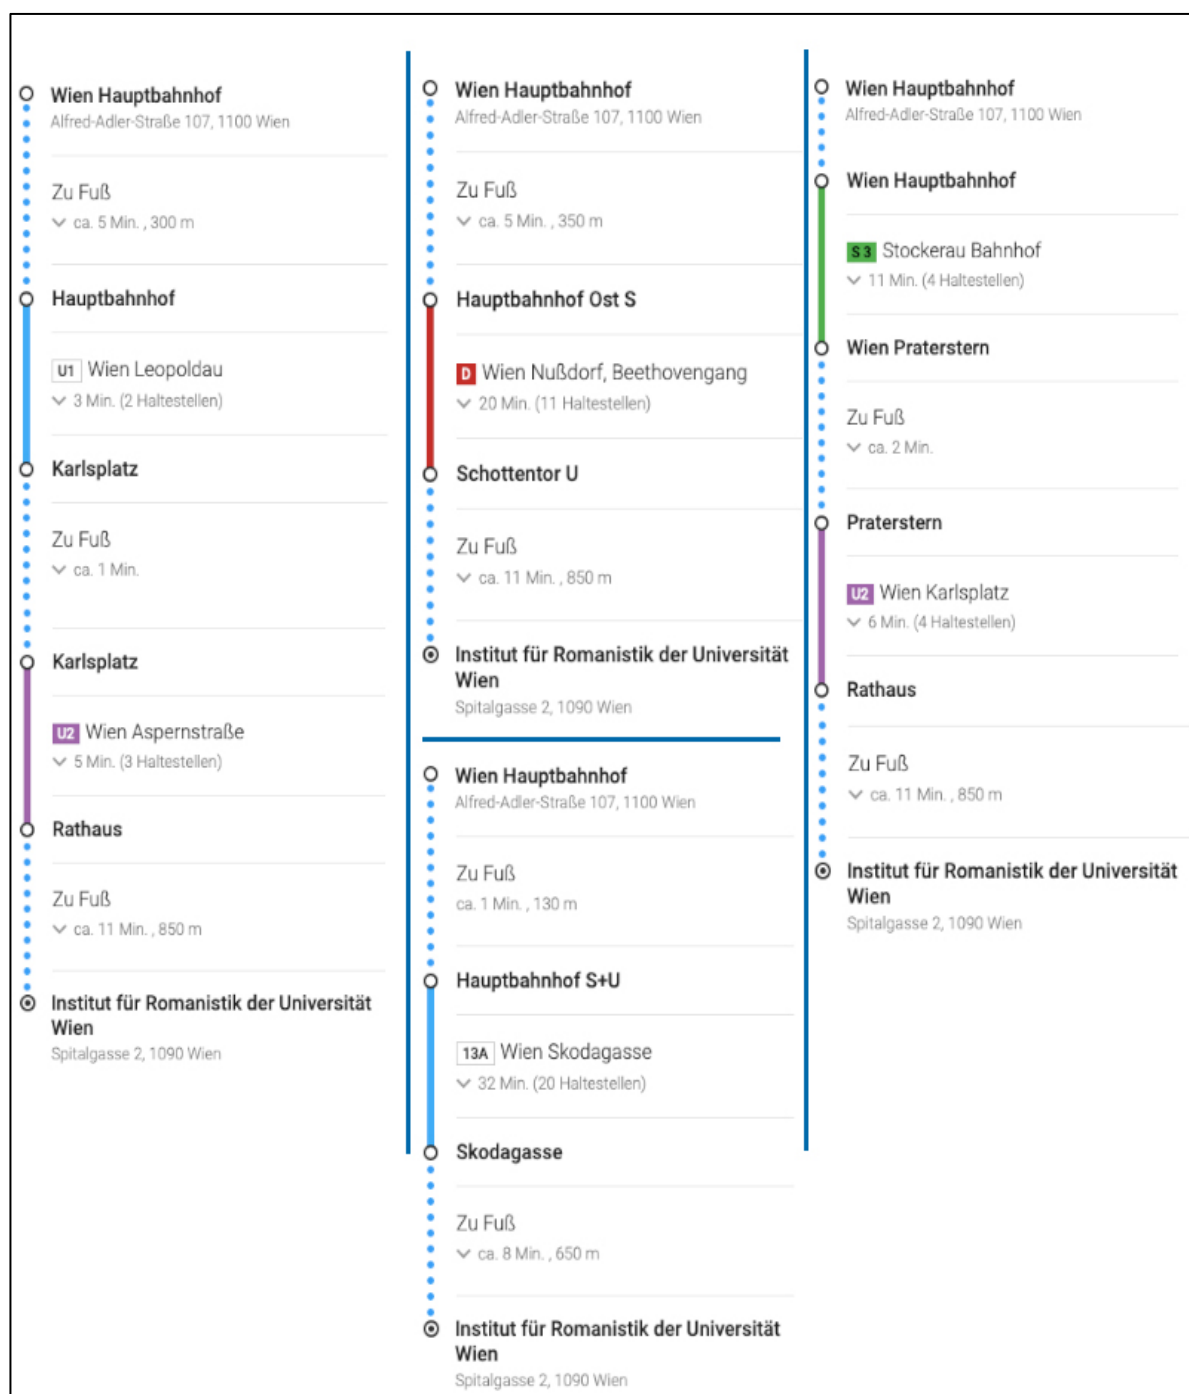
Wien Hauptbahnhof
Alfred-Adler-Straße 107, 1100 Wien

Zu Fuß
ca. 5 Min. , 300 m

Hauptbahnhof

U1 Wien Leopoldau
3 Min. (2 Haltestellen)

Karlsplatz

Zu Fuß
ca. 1 Min.

Karlsplatz

U2 Wien Aspernstraße
5 Min. (3 Haltestellen)

Rathaus

Zu Fuß
ca. 11 Min. , 850 m

Institut für Romanistik der Universität Wien
Spitalgasse 2, 1090 Wien

Wien Hauptbahnhof
Alfred-Adler-Straße 107, 1100 Wien

Zu Fuß
ca. 5 Min. , 350 m

Hauptbahnhof Ost S

D Wien Nußdorf, Beethovengang
20 Min. (11 Haltestellen)

Schottentor U

Zu Fuß
ca. 11 Min. , 850 m

Institut für Romanistik der Universität Wien
Spitalgasse 2, 1090 Wien

Wien Hauptbahnhof
Alfred-Adler-Straße 107, 1100 Wien

Zu Fuß
ca. 1 Min. , 130 m

Hauptbahnhof S+U

13A Wien Skodagasse
32 Min. (20 Haltestellen)

Skodagasse

Zu Fuß
ca. 8 Min. , 650 m

Institut für Romanistik der Universität Wien
Spitalgasse 2, 1090 Wien

Wien Hauptbahnhof
Alfred-Adler-Straße 107, 1100 Wien

Wien Hauptbahnhof

S3 Stockerau Bahnhof
11 Min. (4 Haltestellen)

Wien Praterstern

Zu Fuß
ca. 2 Min.

Praterstern

U2 Wien Karlsplatz
6 Min. (4 Haltestellen)

Rathaus

Zu Fuß
ca. 11 Min. , 850 m

Institut für Romanistik der Universität Wien
Spitalgasse 2, 1090 Wien